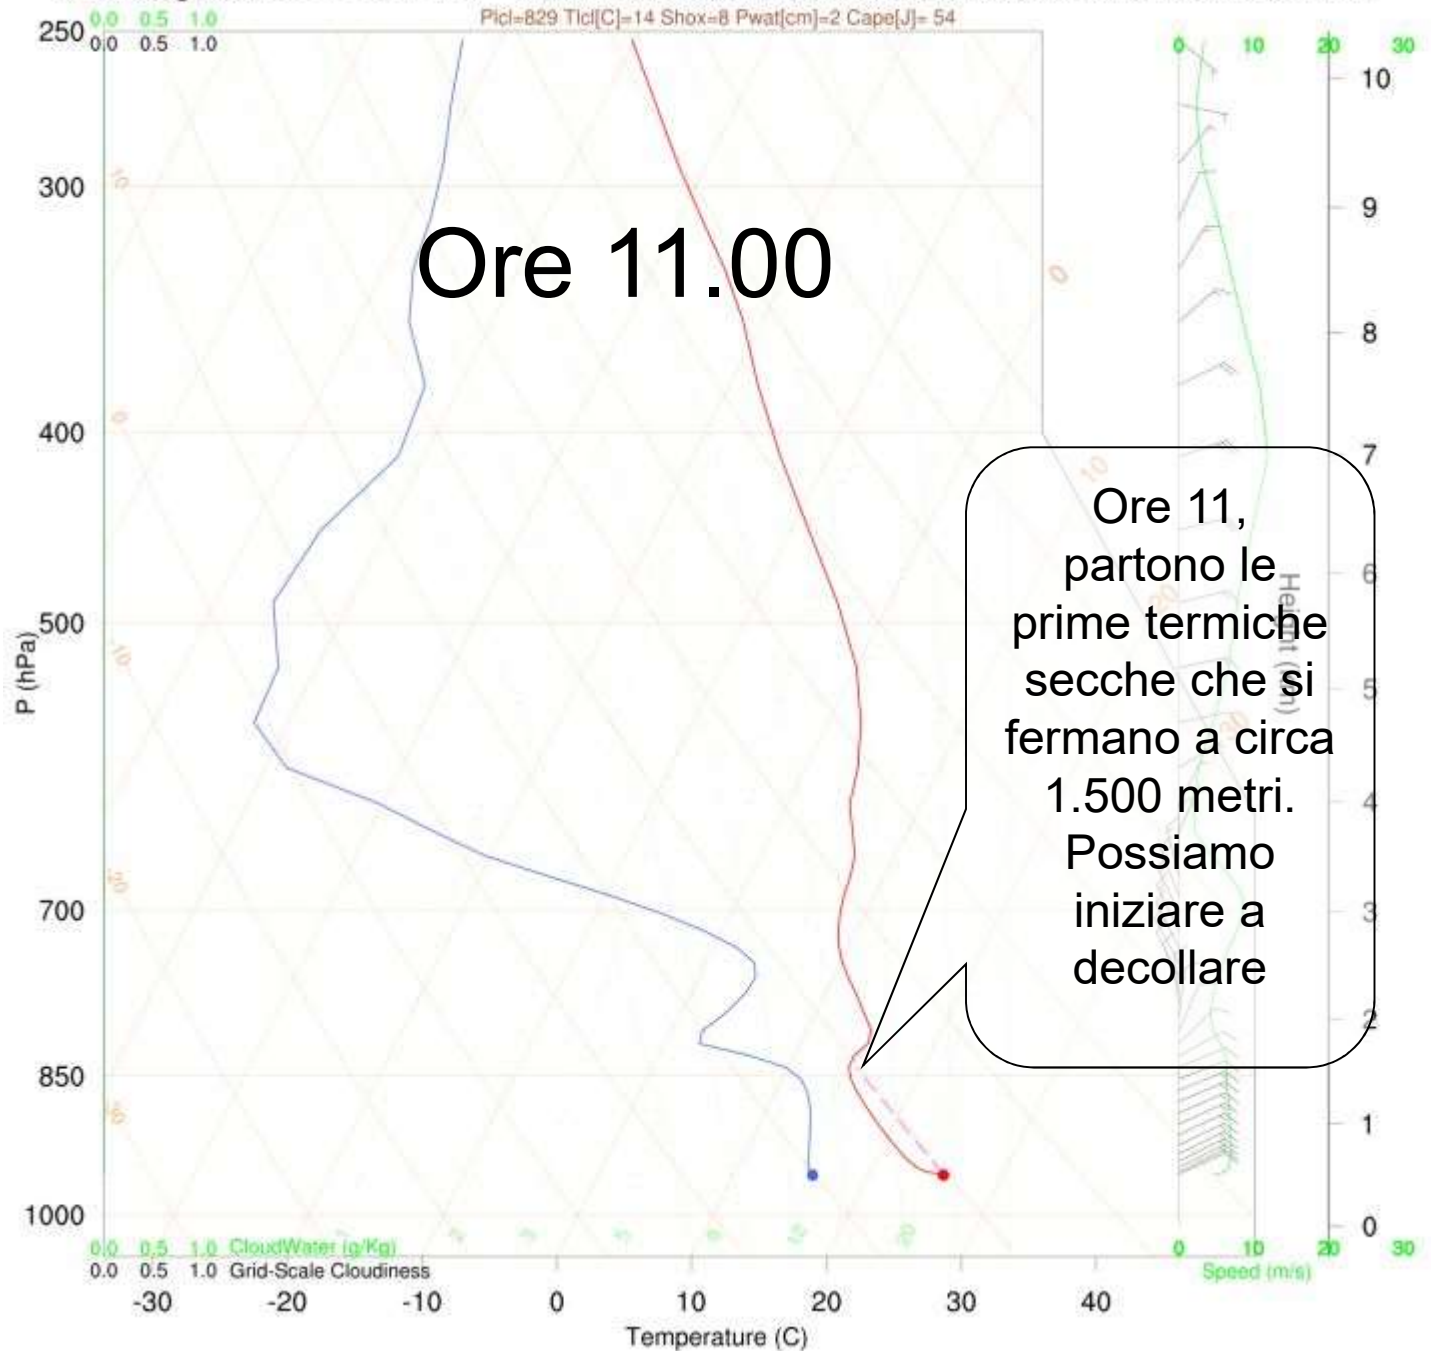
Plcl=829 Tlcl[C]=14 Shox=8 Pwat[cm]=2 Cape[J]= 54

0.0 0.5 1.0
0.0 0.5 1.0

250
300
400
500
700
850
1000

P (hPa)

Ore 11.00

Ore 11, partono le prime termiche secche che si fermano a circa 1.500 metri. Possiamo iniziare a decollare

0 10 20 30

10
9
8
7
6
5
4
3
2
1
0

Height (km)

0.0 0.5 1.0 CloudWater (g/Kg)
0.0 0.5 1.0 Grid-Scale Cloudiness

0 10 20 30
Speed (m/s)

-30 -20 -10 0 10 20 30 40
Temperature (C)